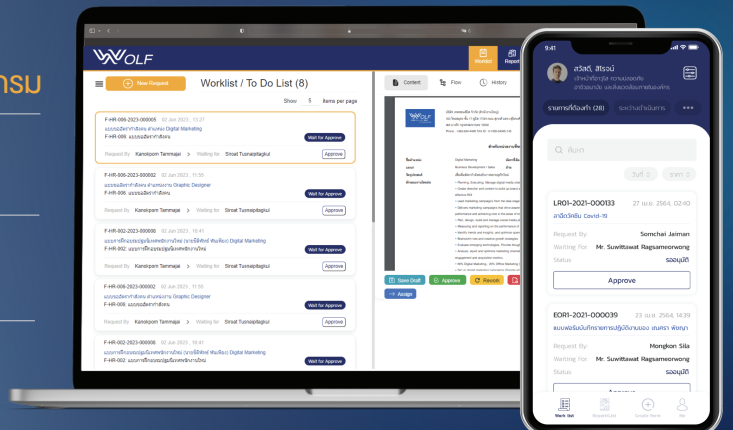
ารม

WOLF

Worklist Report

+ New Request

Worklist / To Do List (8)

Show 5 Items per page

F-HR-009-2023-000005 02 Jun 2023 , 13:27
แบบขออัตรากำลังคน ตำแหน่ง Digital Marketing
F-HR-006: แบบขออัตรากำลังคน
Wait for Approve
Request By Kanokporn Tammajai > Waiting for Sirisat Tusnatpitagkul
Approve

F-HR-006-2023-000002 02 Jun 2023 , 11:55
แบบขออัตรากำลังคน ตำแหน่ง Graphic Designer
F-HR-006: แบบขออัตรากำลังคน
Wait for Approve
Request By Kanokporn Tammajai > Waiting for Sirisat Tusnatpitagkul
Approve

F-HR-002-2023-000002 02 Jun 2023 , 10:41
แบบการฝึกอบรมปฐมนิเทศพนักงานใหม่ (นายนิติศักดิ์ ทัพเพียง) Digital Marketing
F-HR-002: แบบการฝึกอบรมปฐมนิเทศพนักงานใหม่
Wait for Approve
Request By Kanokporn Tammajai > Waiting for Sirisat Tusnatpitagkul
Approve

F-HR-006-2023-000002 02 Jun 2023 , 11:55
แบบขออัตรากำลังคน ตำแหน่ง Graphic Designer
F-HR-006: แบบขออัตรากำลังคน
Wait for Approve
Request By Kanokporn Tammajai > Waiting for Sirisat Tusnatpitagkul
Approve

F-HR-002-2023-000002 02 Jun 2023 , 10:41
แบบการฝึกอบรมปฐมนิเทศพนักงานใหม่ (นายนิติศักดิ์ ทัพเพียง) Digital Marketing
F-HR-002: แบบการฝึกอบรมปฐมนิเทศพนักงานใหม่
Wait for Approve

Content Flow History

Save Draft Approve Revoke
Assign

9:41
สวัสดี, สิรรณ์
เจ้าหน้าที่อาวุโส ความปลอดภัย
อาชีวอนามัย และสิ่งแวดล้อมการทำงานองค์กร

รายการที่ต้องทำ (28) ระหว่างดำเนินการ •••

ค้นหา
วันที่ ราคา

LR01-2021-000133 27 เม.ย. 2564, 02:40
ลาป่วยติดเชื้อ Covid-19
Request By: Somchai Jaiman
Waiting For: Mr. Suwittawat Ragsameorwong
Status: รออนุมัติ
Approve

EOR1-2021-000039 23 เม.ย. 2564, 14:39
แบบฟอร์มบันทึกรายการปฏิบัติงานนอก เกษตร พัฒนา
Request By: Mongkon Sila
Waiting For: Mr. Suwittawat Ragsameorwong
Status: รออนุมัติ
Approve

Work List